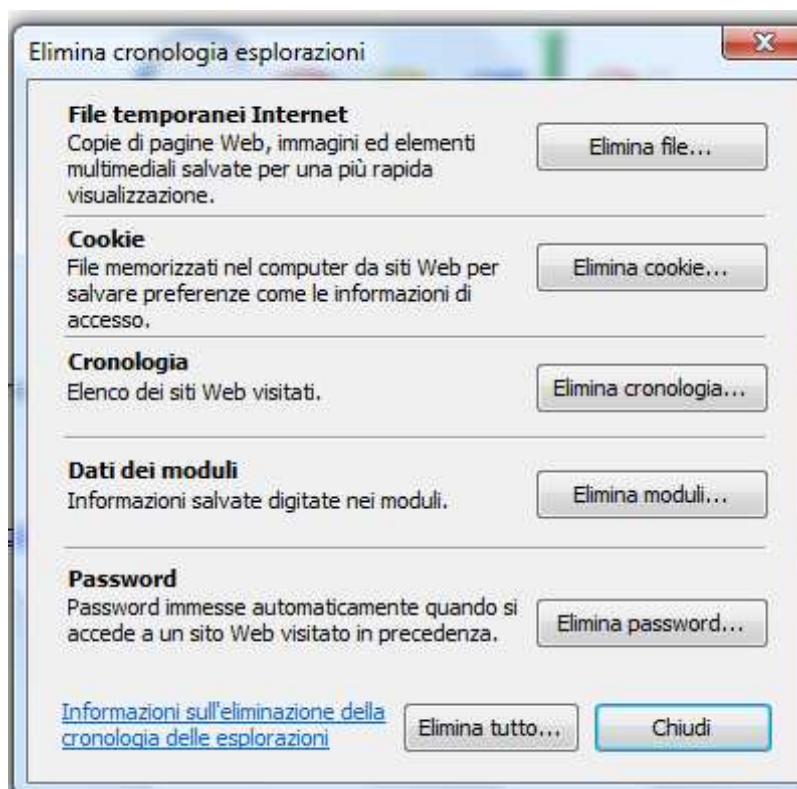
Elimina cronologia esplorazioni

File temporanei Internet
Copie di pagine Web, immagini ed elementi multimediali salvate per una più rapida visualizzazione.

Elimina file...

Cookie
File memorizzati nel computer da siti Web per salvare preferenze come le informazioni di accesso.

Elimina cookie...

Cronologia
Elenco dei siti Web visitati.

Elimina cronologia...

Dati dei moduli
Informazioni salvate digitate nei moduli.

Elimina moduli...

Password
Password immesse automaticamente quando si accede a un sito Web visitato in precedenza.

Elimina password...

Informazioni sull'eliminazione della cronologia delle esplorazioni

Elimina tutto...

Chiudi